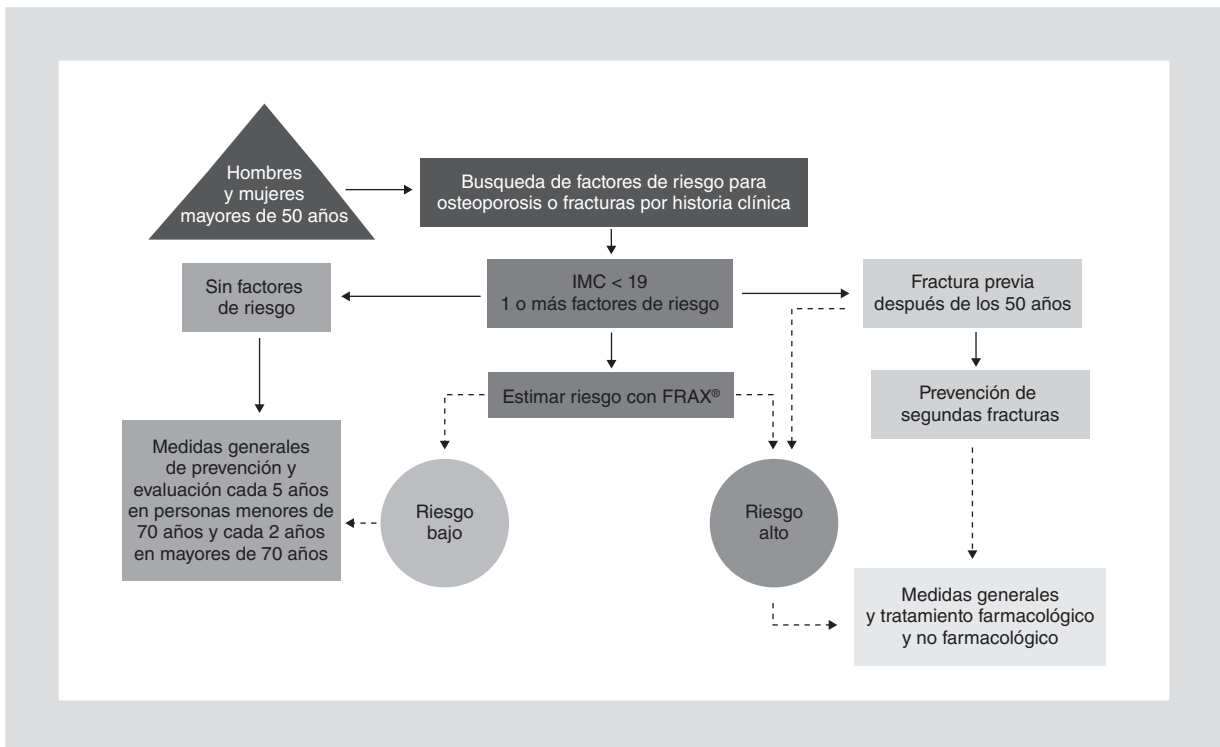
Hombres y mujeres mayores de 50 años

Busqueda de factores de riesgo para osteoporosis o fracturas por historia clínica

Sin factores de riesgo

IMC < 19
1 o más factores de riesgo

Fractura previa después de los 50 años

Estimar riesgo con FRAX®

Prevención de segundas fracturas

Medidas generales de prevención y evaluación cada 5 años en personas menores de 70 años y cada 2 años en mayores de 70 años

Riesgo bajo

Riesgo alto

Medidas generales y tratamiento farmacológico y no farmacológico